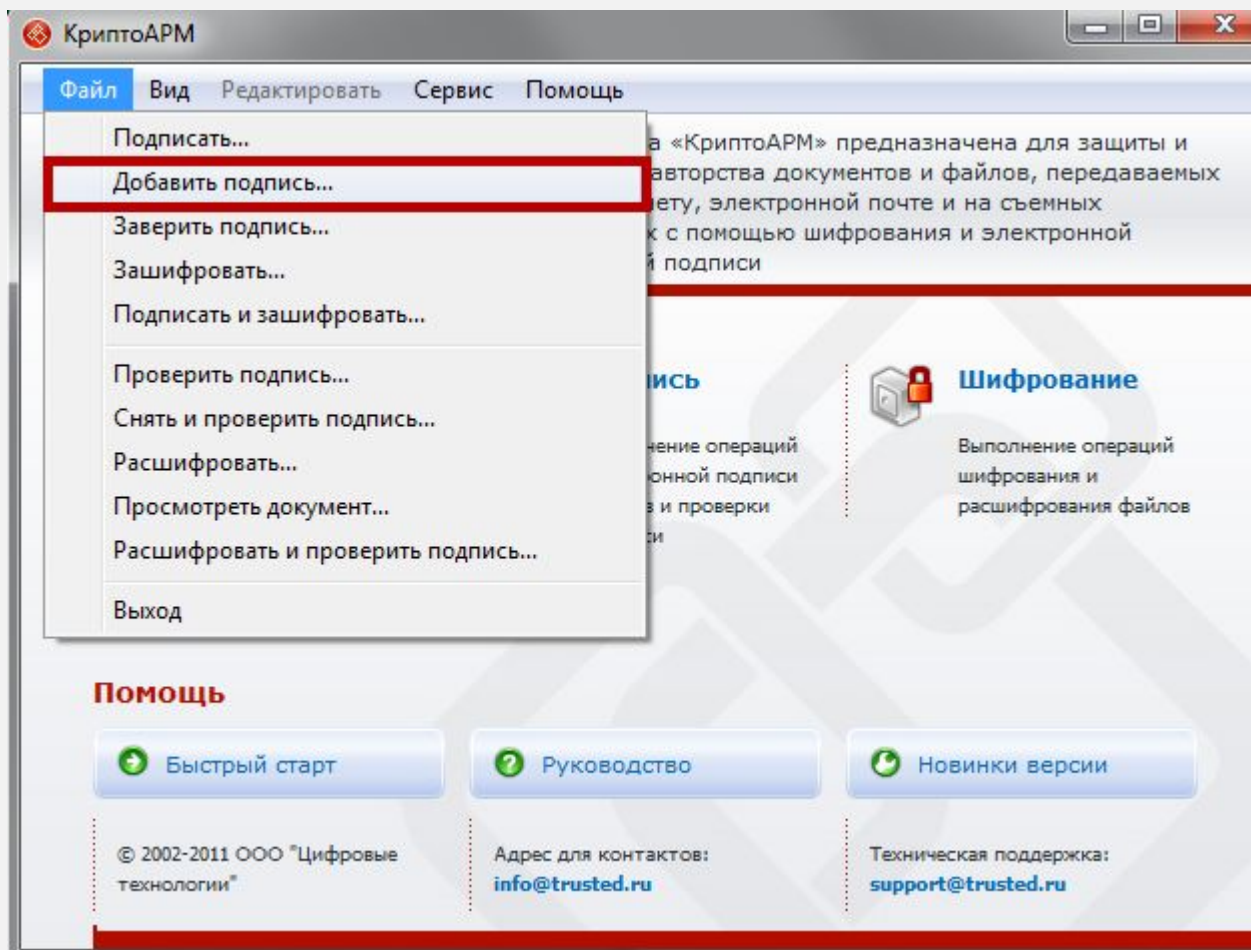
КриптоАРМ

Файл Вид Редактировать Сервис Помощь

Подписать...
Добавить подпись...
Заверить подпись...
Зашифровать...
Подписать и зашифровать...
Проверить подпись...
Снять и проверить подпись...
Расшифровать...
Просмотреть документ...
Расшифровать и проверить подпись...
Выход

а «КриптоАРМ» предназначена для защиты и авторства документов и файлов, передаваемых нету, электронной почте и на съемных х с помощью шифрования и электронной й подписи

пись

нение операций онной подписи в и проверки си

Шифрование

Выполнение операций шифрования и расшифрования файлов

Помощь

Быстрый старт

Руководство

Новинки версии

© 2002-2011 ООО "Цифровые технологии"

Адрес для контактов:
info@trusted.ru

Техническая поддержка:
support@trusted.ru